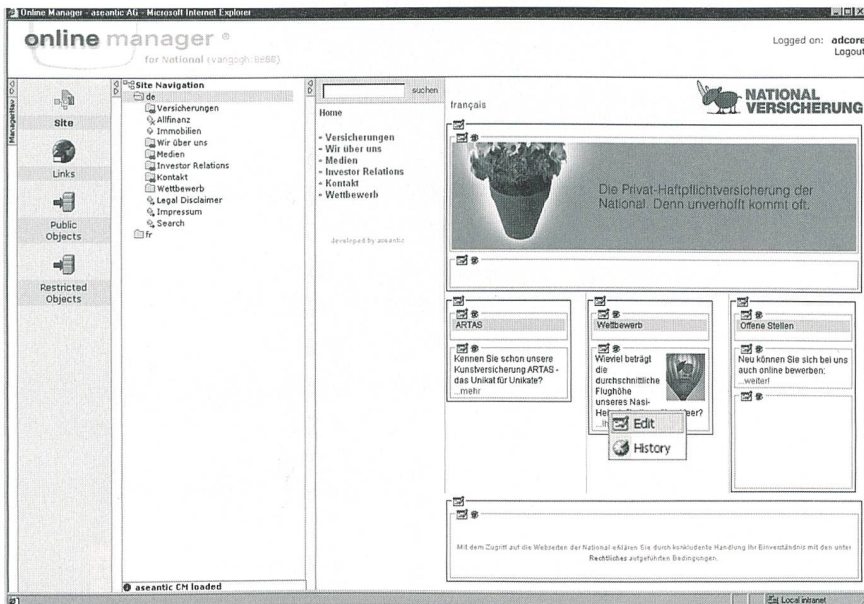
Online Manager - aseantic AG - Microsoft Internet Explorer

online manager ®
for National (vangogh:8888)

Logged on: adcore
Logout

Site

Links

Public Objects

Restricted Objects

Site Navigation
de
Versicherungen
Allfinanz
Immobilien
Wir über uns
Medien
Investor Relations
Kontakt
Wettbewerb
Legal Disclaimer
Impressum
Search
fr

aseantic CM loaded

suchen

Home

- Versicherungen
- Wir über uns
- Medien
- Investor Relations
- Kontakt
- Wettbewerb

developed by aseantic

français

NATIONAL VERSICHERUNG

Die Privat-Haftpflichtversicherung der National. Denn unverhofft kommt oft.

ARTAS

Kennen Sie schon unsere Kunstversicherung ARTAS - das Unikat für Unikate? ...mehr

Wettbewerb

Wieviel beträgt die durchschnittliche Flughöhe unseres Nasi-He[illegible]

Edit

History

Offene Stellen

Neu können Sie sich bei uns auch online bewerben: ...weiter!

Mit dem Zugriff auf die Webseiten der National erklären Sie durch konkludente Handlung Ihr Einverständnis mit den unter Rechtliches aufgeführten Bedingungen.

Local intranet